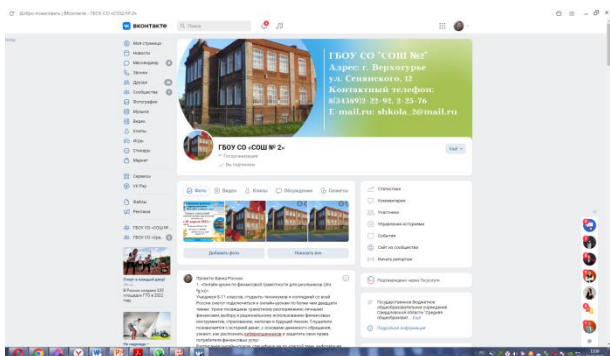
Добро пожаловать | ВКонтакте - ГБОУ СО «СОШ № 2»

ВКонтакте

Поиск

Моя страница
Новости
Мессенджер
Звонки
Друзья
Сообщества
Фотографии
Музыка
Видео
Клипы
Игры
Стикеры
Маркет

Сервисы
VK Pay

Файлы
Реклама

ГБОУ СО «СОШ №
ГБОУ СО «Гра

ГБОУ СО "СОШ №2"
Адрес: г. Верхотурие
ул. Сенянского, 12
Контактный телефон:
8(34389)2-22-92, 2-25-76
E-mail.ru: shkola_2@mail.ru

ГБОУ СО «СОШ № 2»
Госорганизация
Вы подписаны

Фото
Видео
Клипы
Обсуждения
Сюжеты

Добавить фото
Показать все

Статистика
Комментарии
Участники
Управление историями
События
Сайт из сообщества
Начать репортаж

Подтверждено через Госуслуги

Государственное бюджетное общеобразовательное учреждение Свердловской области "Средняя общеобразовательная школа..."

Подробная информация

Проекты Банка России
1. «Онлайн-уроки по финансовой грамотности для школьников (8+ 9у.н)»
Учащиеся 8-11 классов, студенты техникумов и колледжей со всей России смогут подключиться к онлайн-урокам по более чем двадцати темам. Уроки посвящены грамотному распоряжению личными финансами: выбору и рациональному использованию финансовых инструментов, страхованию, накоплению в будущее...

Спорт в каждый дом!
В России создано 320 площадок ГТО в 2022 году